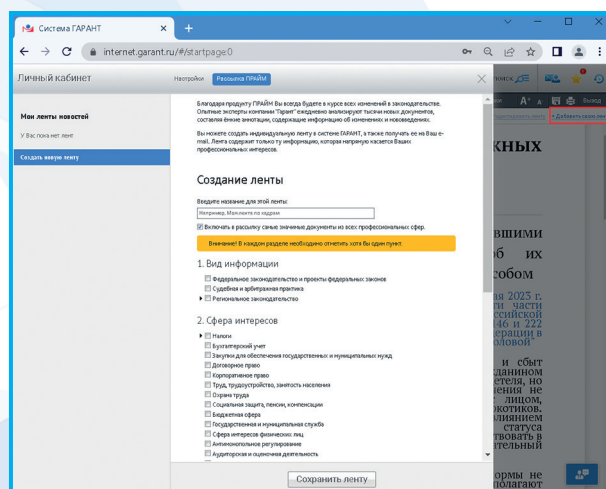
Система ГАРАНТ

internet.garant.ru/#/startpage:0

Личный кабинет

Настройки

Рассылка ПРАЙМ

Мои ленты новостей

У Вас пока нет лент

Создать новую ленту

Благодаря продукту ПРАЙМ Вы всегда будете в курсе всех изменений в законодательстве. Опытные эксперты компании "Гарант" ежедневно анализируют тысячи новых документов, составляя емкие аннотации, содержащие информацию об изменениях и нововведениях.

Вы можете создать индивидуальную ленту в системе ГАРАНТ, а также получать ее на Ваш e-mail. Лента содержит только ту информацию, которая напрямую касается Ваших профессиональных интересов.

Создание ленты

Введите название для этой ленты:

Например, Моя лента по кадрам

Включать в рассылку самые значимые документы из всех профессиональных сфер.

Внимание! В каждом разделе необходимо отметить хотя бы один пункт.

1. Вид информации

Федеральное законодательство и проекты федеральных законов

Судебная и арбитражная практика

Региональное законодательство

2. Сфера интересов

Налоги

Бухгалтерский учет

Закупки для обеспечения государственных и муниципальных нужд

Договорное право

Корпоративное право

Труд, трудоустройство, занятость населения

Охрана труда

Социальная защита, пенсии, компенсации

Бюджетная сфера

Государственная и муниципальная служба

Сфера интересов физических лиц

Антимонопольное регулирование

Аудиторская и оценочная деятельность

Сохранить ленту

Добавить свою лен

кных

вшими
б их
собом

2023 г.
части
сийской
46 и 222
довой

и сбыт
дминистр
ктеля, но
ения не
лицом,
котиков.
ления
статуса
твовать в
ления

рмы не
полагают